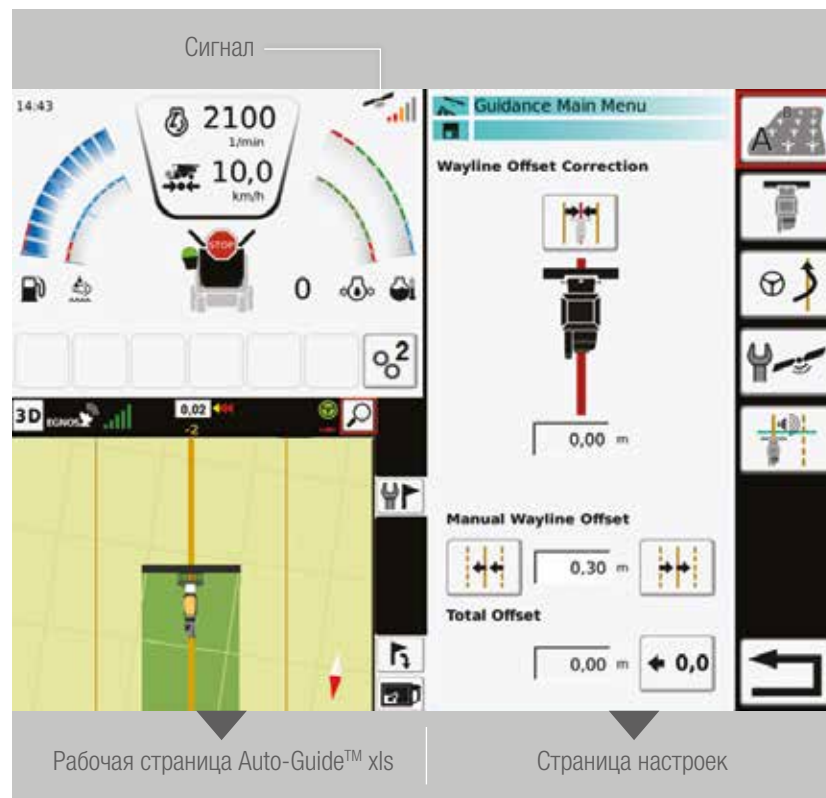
Сигнал

14:43

2100
1/min

10,0
km/h

STOP

0

$o_o^2$

3D EGNOS

0,02

-2

Guidance Main Menu

Wayline Offset Correction

0,00 m

Manual Wayline Offset

0,30 m

Total Offset

0,00 m

0,0

Рабочая страница Auto-Guide™ xls

Страница настроек